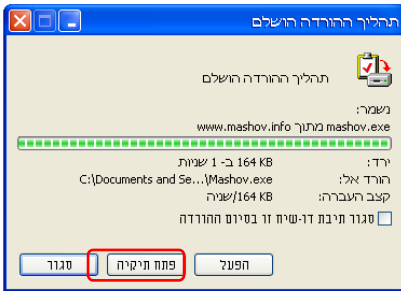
תהליך ההורדה הושלם

תהליך ההורדה הושלם

נשמר:

mashov.exe מתוך www.mashov.info

ירד: 164 KB ב- 1 שניות

הורד אל: C:\Documents and Se...\Mashov.exe

קצב העברה: 164 KB/שניה

סגור תיבת דו-שיח זו בסיום ההורדה

הפעל

פתח תיקיה

סגור